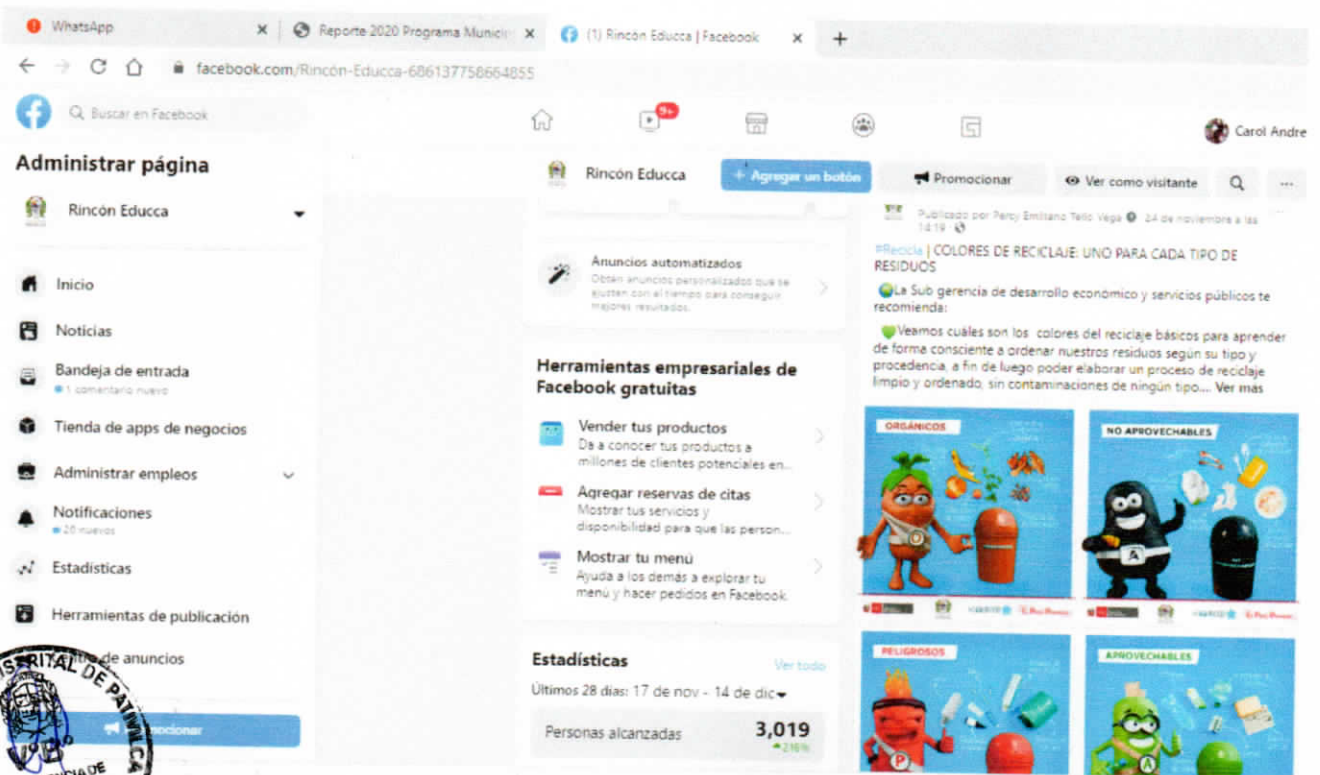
WhatsApp ×
Reporte 2020 Programa Munici ×
(1) Rincón Educca | Facebook ×
+

facebook.com/Rincón-Educca-686137758664855

Buscar en Facebook

9+

Carol Andre

Administrar página

Rincón Educca

Inicio

Noticias

Bandeja de entrada
1 comentario nuevo

Tienda de apps de negocios

Administrar empleos

Notificaciones
20 nuevos

Estadísticas

Herramientas de publicación

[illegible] de anuncios

Promocionar

Rincón Educca

+ Agregar un botón

Promocionar

Ver como visitante

Anuncios automatizados
Obtén anuncios personalizados que se ajusten con el tiempo para conseguir mejores resultados.

Herramientas empresariales de Facebook gratuitas

Vender tus productos
Da a conocer tus productos a millones de clientes potenciales en...

Agregar reservas de citas
Mostrar tus servicios y disponibilidad para que las person...

Mostrar tu menú
Ayuda a los demás a explorar tu menú y hacer pedidos en Facebook.

Estadísticas
Ver todo
Últimos 28 días: 17 de nov - 14 de dic

Personas alcanzadas 3,019
216%

Publicado por Percy Emiliano Tello Vega · 24 de noviembre a las 14:19

#Recicla | COLORES DE RECICLAJE: UNO PARA CADA TIPO DE RESIDUOS

La Sub gerencia de desarrollo económico y servicios públicos te recomienda:

Veamos cuáles son los colores del reciclaje básicos para aprender de forma consciente a ordenar nuestros residuos según su tipo y procedencia, a fin de luego poder elaborar un proceso de reciclaje limpio y ordenado, sin contaminaciones de ningún tipo.... Ver más

ORGÁNICOS

NO APROVECHABLES

PELIGROSOS

APROVECHABLES

DISTRITAL DE PATIVILCA
V°B°
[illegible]